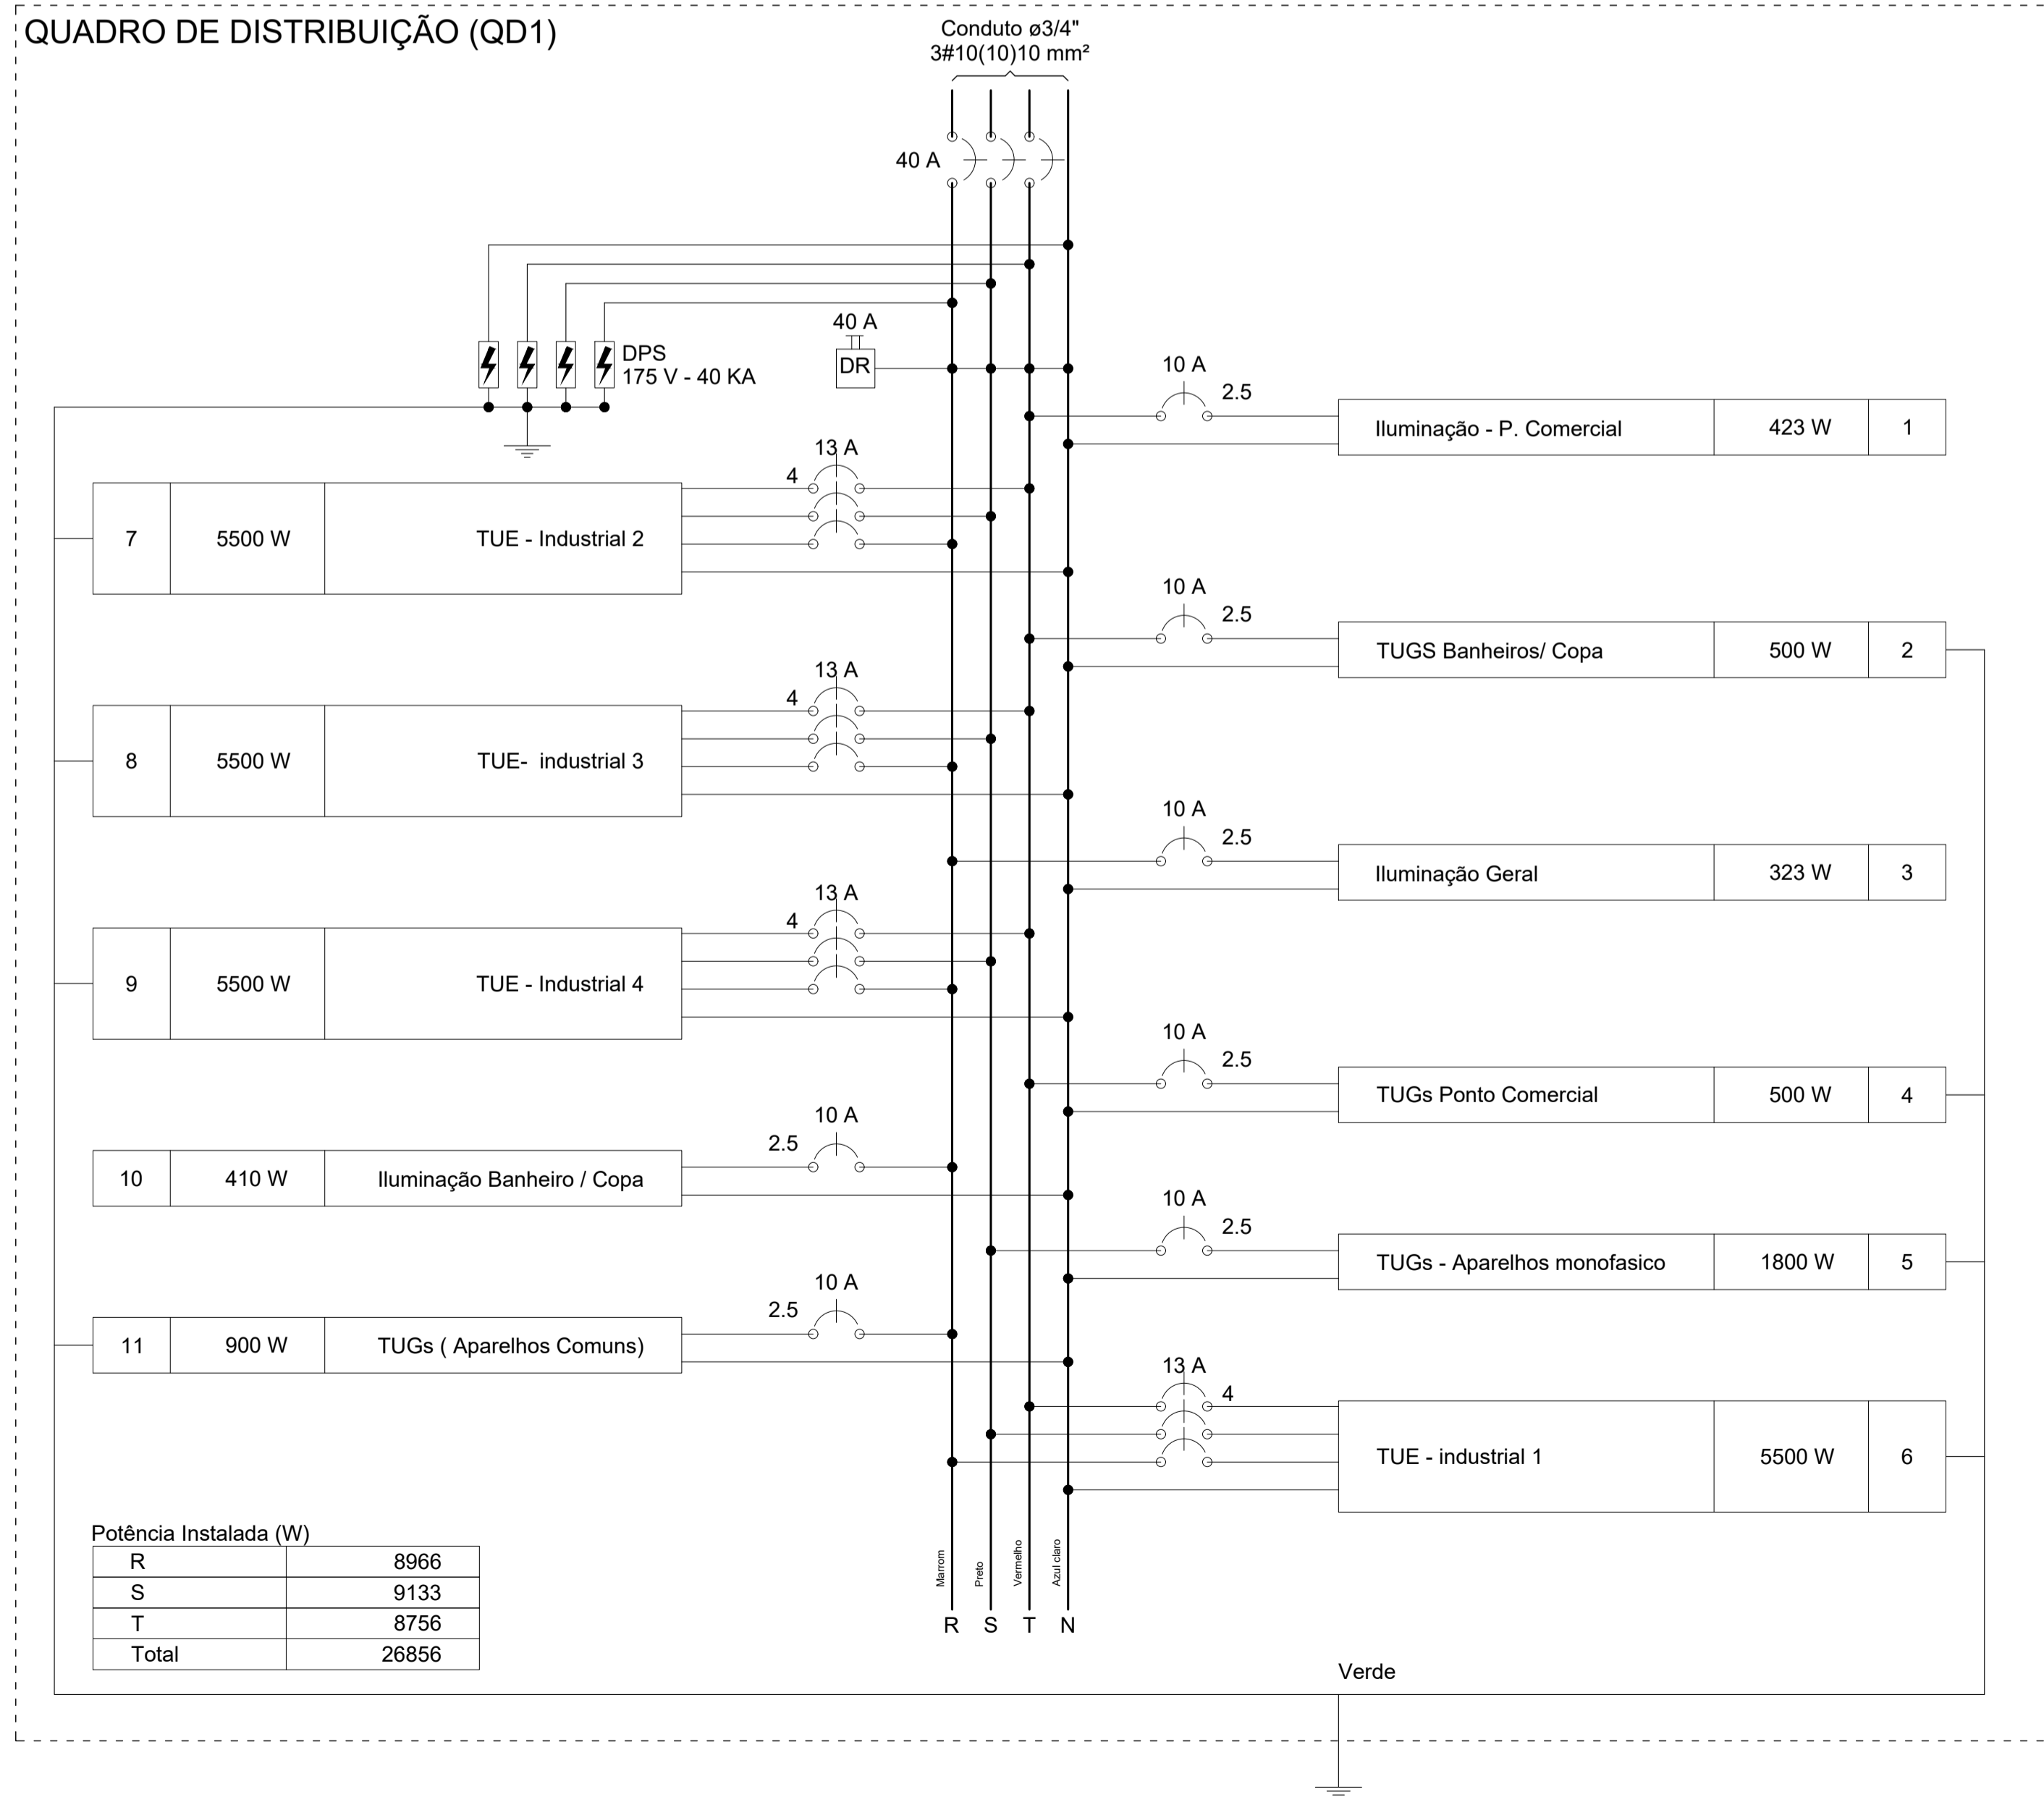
QUADRO DE DISTRIBUIÇÃO (QD1)

Conduto ø3/4"
3#10(10)10 mm²

40 A

40 A
DR

DPS
175 V - 40 KA

10 A
2.5

| Iluminação - P. Comercial | 423 W | 1 |
|---|---|---|

13 A
4

| 7 | 5500 W | TUE - Industrial 2 |
|---|---|---|

10 A
2.5

| TUGS Banheiros/ Copa | 500 W | 2 |
|---|---|---|

13 A
4

| 8 | 5500 W | TUE- industrial 3 |
|---|---|---|

10 A
2.5

| Iluminação Geral | 323 W | 3 |
|---|---|---|

13 A
4

| 9 | 5500 W | TUE - Industrial 4 |
|---|---|---|

10 A
2.5

| TUGs Ponto Comercial | 500 W | 4 |
|---|---|---|

10 A
2.5

| 10 | 410 W | Iluminação Banheiro / Copa |
|---|---|---|

10 A
2.5

| TUGs - Aparelhos monofasico | 1800 W | 5 |
|---|---|---|

10 A
2.5

| 11 | 900 W | TUGs ( Aparelhos Comuns) |
|---|---|---|

13 A
4

| TUE - industrial 1 | 5500 W | 6 |
|---|---|---|

Potência Instalada (W)

| R | 8966 |
|---|---|
| S | 9133 |
| T | 8756 |
| Total | 26856 |

Marrom Preto Vermelho Azul claro

R S T N

Verde